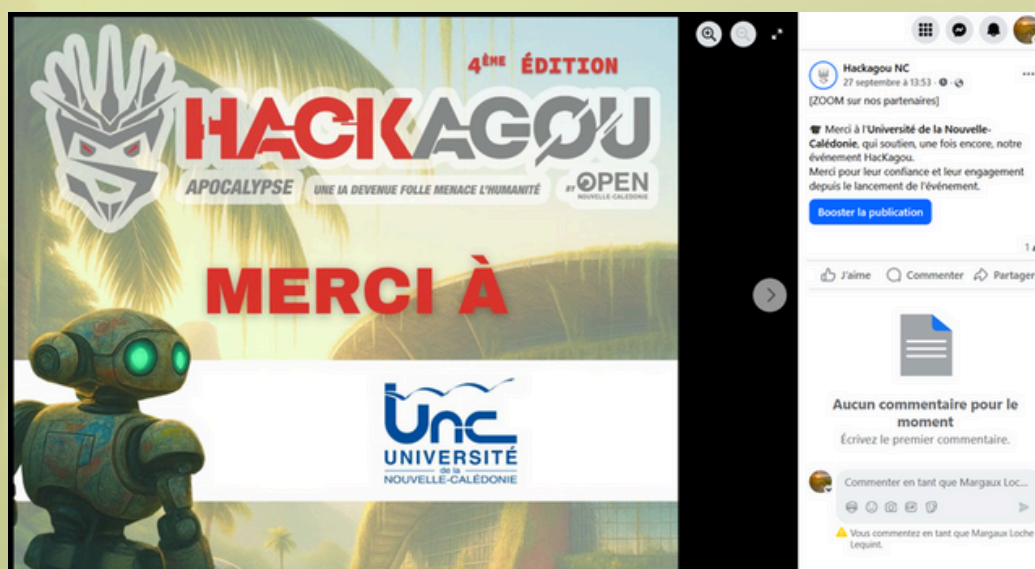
4ÈME ÉDITION

HACKAGOU

APOCALYPSE UNE IA DEVENUE FOLLE MENACE L'HUMANITÉ BY OPEN NOUVELLE-CALÉDONIE

MERCI À

Unc UNIVERSITÉ de la NOUVELLE-CALÉDONIE

Hackagou NC
27 septembre à 13:53 ·

[ZOOM sur nos partenaires]

Merci à l'Université de la Nouvelle-Calédonie, qui soutien, une fois encore, notre événement HacKagou.
Merci pour leur confiance et leur engagement depuis le lancement de l'événement.

Booster la publication

1

J'aime Commenter Partager

Aucun commentaire pour le moment
Écrivez le premier commentaire.

Commenter en tant que Margaux Loc...

Vous commentez en tant que Margaux Loche Lequint.